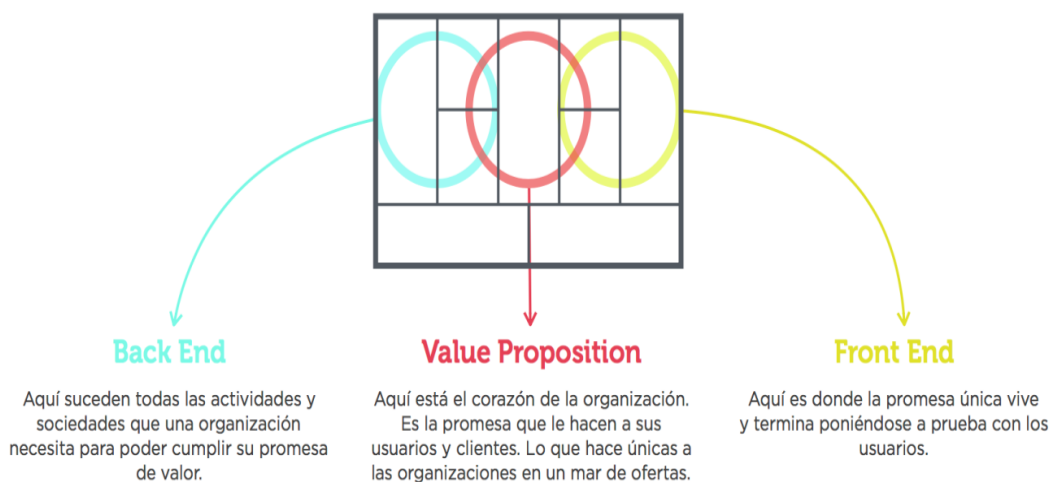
Back End

Aquí suceden todas las actividades y sociedades que una organización necesita para poder cumplir su promesa de valor.

Value Proposition

Aquí está el corazón de la organización. Es la promesa que le hacen a sus usuarios y clientes. Lo que hace únicas a las organizaciones en un mar de ofertas.

Front End

Aquí es donde la promesa única vive y termina poniéndose a prueba con los usuarios.